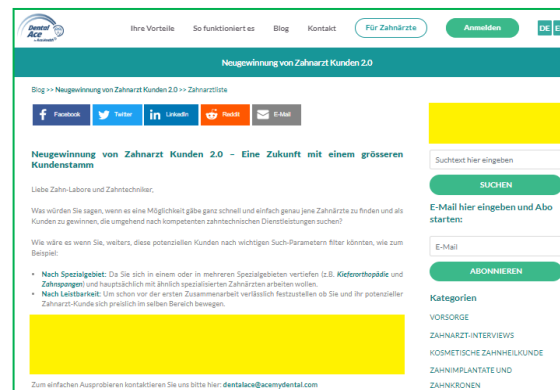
Dental Ace by AcemyDental

Ihre Vorteile So funktioniert es Blog Kontakt Für Zahnärzte Anmelden DE

Neugewinnung von Zahnarzt Kunden 2.0

Blog >> Neugewinnung von Zahnarzt Kunden 2.0 >> Zahnarztliste

Facebook Twitter LinkedIn Reddit E-Mail

Neugewinnung von Zahnarzt Kunden 2.0 – Eine Zukunft mit einem grösseren Kundenstamm

Liebe Zahn-Labore und Zahntechniker,

Was würden Sie sagen, wenn es eine Möglichkeit gäbe ganz schnell und einfach genau jene Zahnärzte zu finden und als Kunden zu gewinnen, die umgehend nach kompetenten zahntechnischen Dienstleistungen suchen?

Wie wäre es wenn Sie, weiters, diese potenziellen Kunden nach wichtigen Such-Parametern filter könnten, wie zum Beispiel:

- Nach Spezialgebiet: Da Sie sich in einem oder in mehreren Spezialgebieten vertiefen (z.B. Kieferorthopädie und Zahnspangen) und hauptsächlich mit ähnlich spezialisierten Zahnärzten arbeiten wollen.
- Nach Leistbarkeit: Um schon vor der ersten Zusammenarbeit verlässlich festzustellen ob Sie und ihr potenzieller Zahnarzt-Kunde sich preislich im selben Bereich bewegen.

Zum einfachen Ausprobieren kontaktieren Sie uns bitte hier: dentalace@acemydental.com

Suchtext hier eingeben

SUCHEN

E-Mail hier eingeben und Abo starten:

E-Mail

ABONNIEREN

Kategorien

VORSORGE

ZAHNARZT-INTERVIEWS

KOSMETISCHE ZAHNHEILKUNDE

ZAHNIMPLANTATE UND ZAHNKRONEN